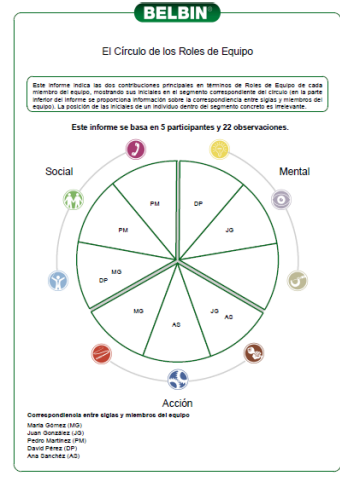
BELBIN®

El Círculo de los Roles de Equipo

Este informe indica las dos contribuciones principales en términos de Roles de Equipo de cada miembro del equipo, mostrando sus iniciales en el segmento correspondiente del círculo (en la parte inferior del informe se proporciona información sobre la correspondencia entre siglas y miembros del equipo). La posición de las iniciales de un individuo dentro del segmento concreto es irrelevante.

Este informe se basa en 5 participantes y 22 observaciones.

Social

Mental

PM

DP

PM

JG

MG
DP

MG

JG
AS

AS

Acción

Correspondencia entre siglas y miembros del equipo

María Gómez (MG)
Juan González (JG)
Pedro Martínez (PM)
David Pérez (DP)
Ana Sánchez (AS)